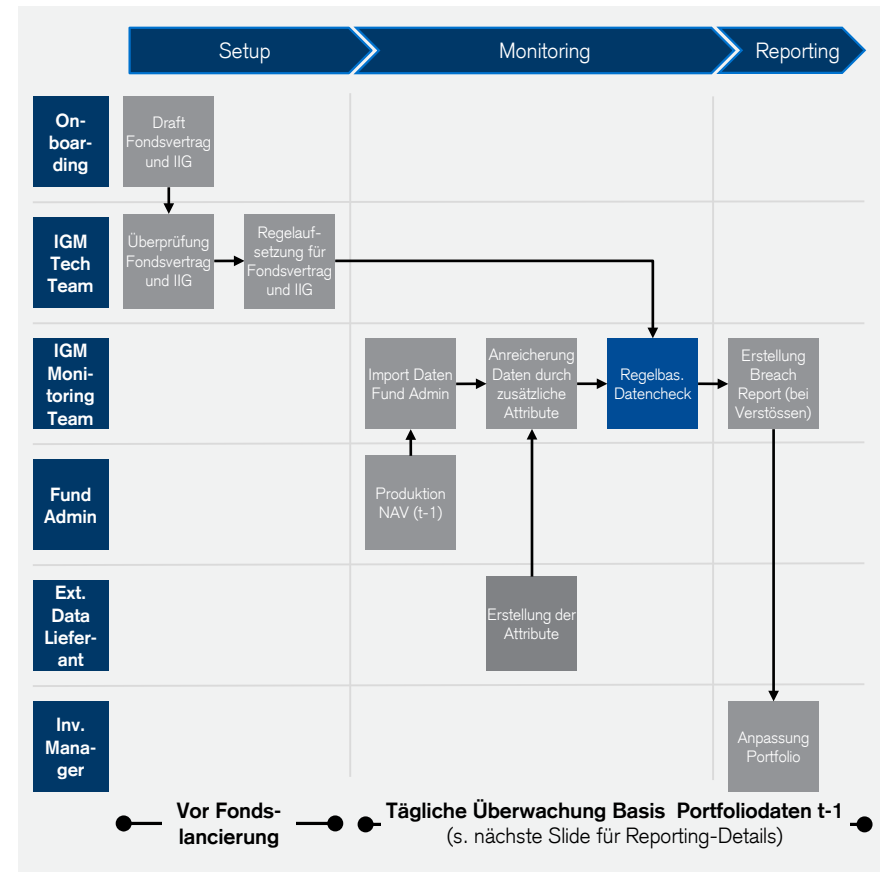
Setup

Monitoring

Reporting

Onboarding

Draft Fondsvertrag und IIG

IGM Tech Team

Überprüfung Fondsvertrag und IIG

Regelaufsetzung für Fondsvertrag und IIG

IGM Monitoring Team

Import Daten Fund Admin

Anreicherung Daten durch zusätzliche Attribute

Regelbas. Datencheck

Erstellung Breach Report (bei Verstössen)

Fund Admin

Produktion NAV (t-1)

Ext. Data Lieferant

Erstellung der Attribute

Inv. Manager

Anpassung Portfolio

Vor Fondslancierung

Tägliche Überwachung Basis Portfoliodaten t-1
(s. nächste Slide für Reporting-Details)